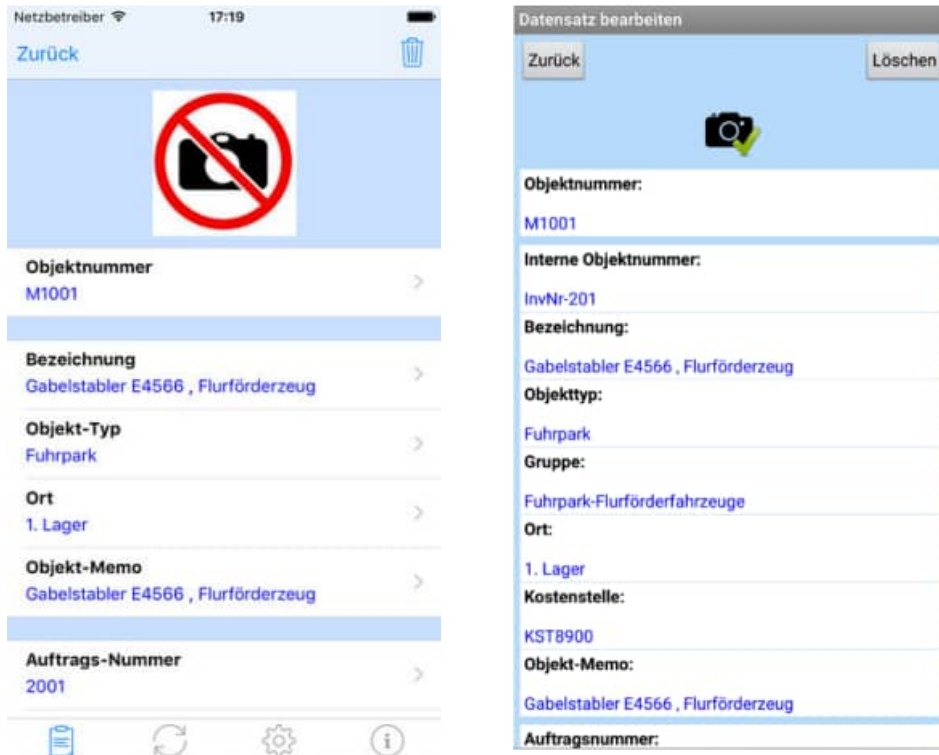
Netzbetreiber 17:19

Zurück

Objektnummer
M1001

Bezeichnung
Gabelstabler E4566 , Flurförderzeug

Objekt-Typ
Fuhrpark

Ort
1. Lager

Objekt-Memo
Gabelstabler E4566 , Flurförderzeug

Auftrags-Nummer
2001

Datensatz bearbeiten

Zurück

Löschen

Objektnummer:
M1001

Interne Objektnummer:
InvNr-201

Bezeichnung:
Gabelstabler E4566 , Flurförderzeug

Objekttyp:
Fuhrpark

Gruppe:
Fuhrpark-Flurförderfahrzeuge

Ort:
1. Lager

Kostenstelle:
KST8900

Objekt-Memo:
Gabelstabler E4566 , Flurförderzeug

Auftragsnummer: